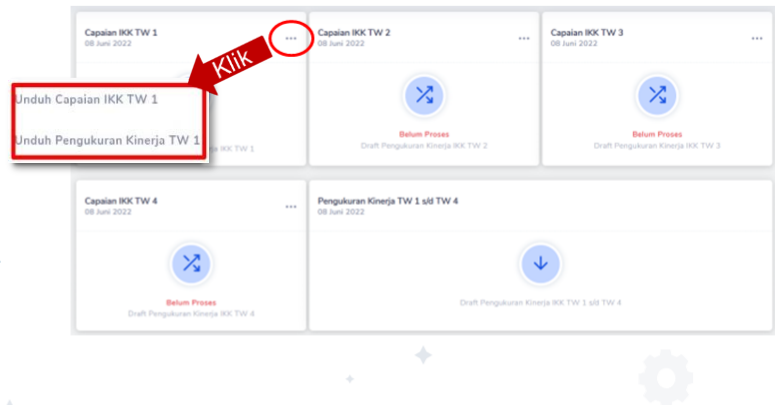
Capaian IKK TW 1
08 Juni 2022
...
Klik
Unduh Capaian IKK TW 1
Unduh Pengukuran Kinerja TW 1
IKK TW 1

Capaian IKK TW 2
08 Juni 2022
...
Belum Proses
Draft Pengukuran Kinerja IKK TW 2

Capaian IKK TW 3
08 Juni 2022
...
Belum Proses
Draft Pengukuran Kinerja IKK TW 3

Capaian IKK TW 4
08 Juni 2022
...
Belum Proses
Draft Pengukuran Kinerja IKK TW 4

Pengukuran Kinerja TW 1 s/d TW 4
08 Juni 2022
...
Draft Pengukuran Kinerja IKK TW 1 s/d TW 4